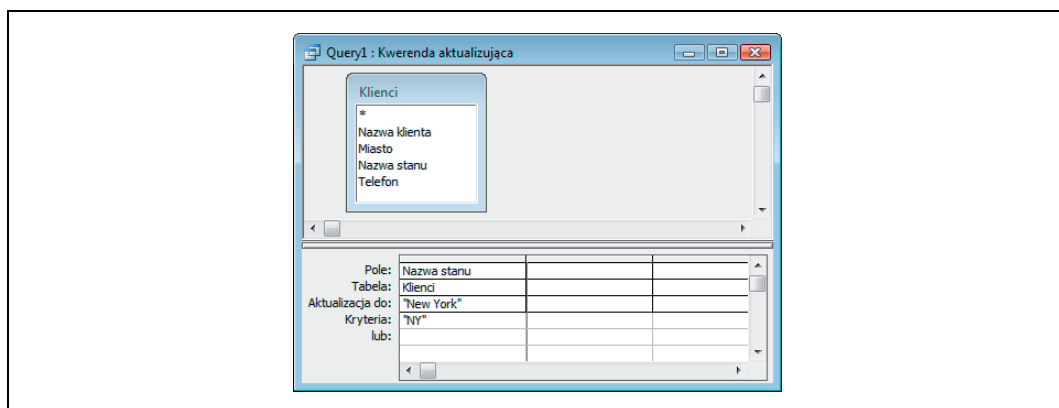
Query1 : Kwerenda aktualizująca

Klienci
*
Nazwa klienta
Miasto
Nazwa stanu
Telefon

| | | | |
|---|---|---|---|
| Pole: | Nazwa stanu | | |
| Tabela: | Klienci | | |
| Aktualizacja do: | "New York" | | |
| Kryteria: | "NY" | | |
| lub: | | | |